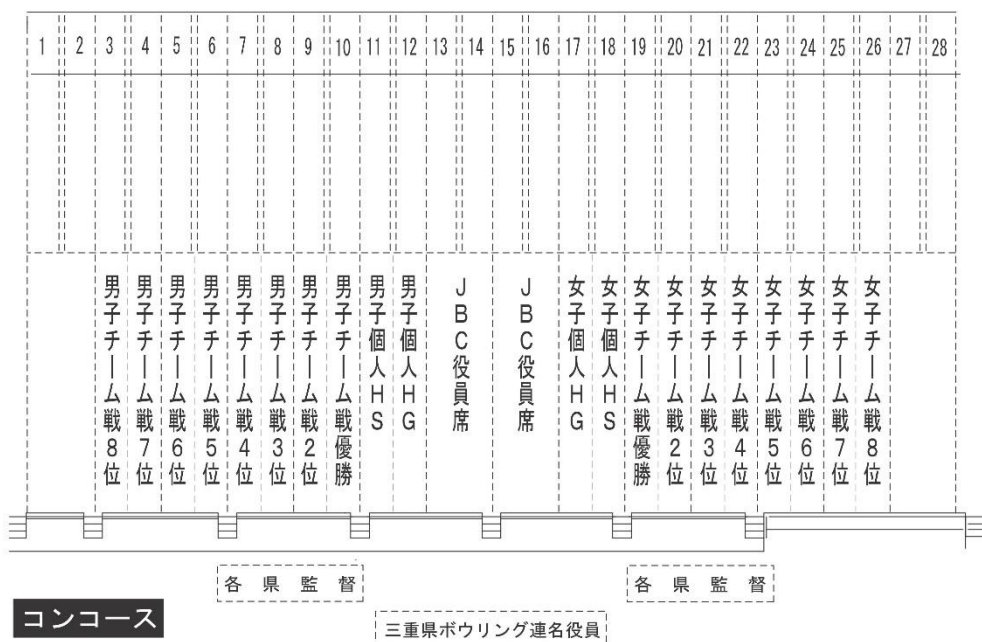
1 2 3 4 5 6 7 8 9 10 11 12 13 14 15 16 17 18 19 20 21 22 23 24 25 26 27 28

男子チーム戦8位
男子チーム戦7位
男子チーム戦6位
男子チーム戦5位
男子チーム戦4位
男子チーム戦3位
男子チーム戦2位
男子チーム戦優勝
男子個人HS
男子個人HG
JBC役員席
JBC役員席
女子個人HG
女子個人HS
女子チーム戦優勝
女子チーム戦2位
女子チーム戦3位
女子チーム戦4位
女子チーム戦5位
女子チーム戦6位
女子チーム戦7位
女子チーム戦8位

各県監督

各県監督

コンコース

三重県ボウリング連名役員